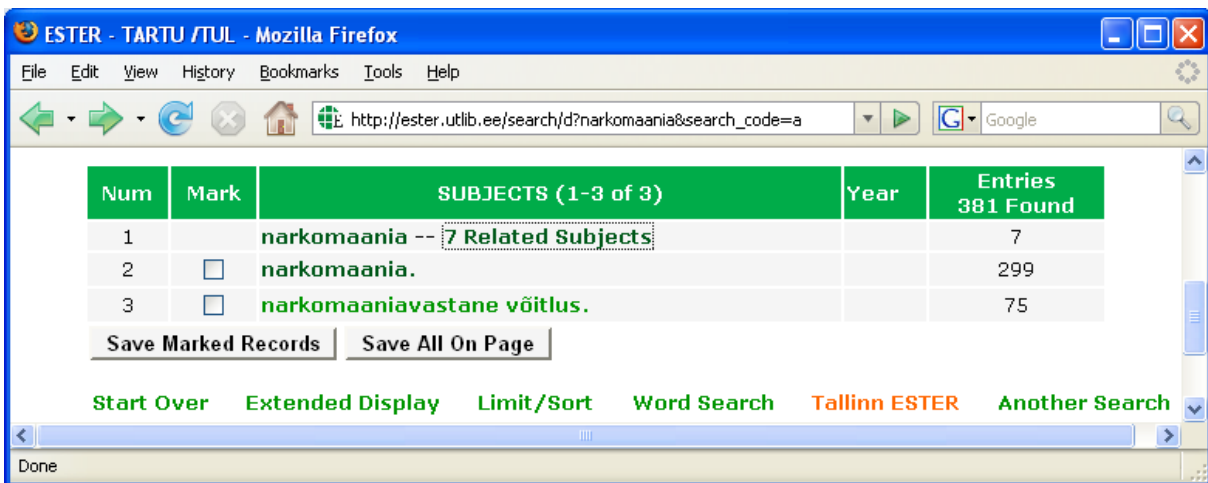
ESTER - TARTU /TUL - Mozilla Firefox

File Edit View History Bookmarks Tools Help

http://ester.utlib.ee/search/d?narkomaania&search_code=a

Google

| Num | Mark | SUBJECTS (1-3 of 3) | Year | Entries 381 Found |
|---|---|---|---|---|
| 1 | | narkomaania -- 7 Related Subjects | | 7 |
| 2 | ☐ | narkomaania. | | 299 |
| 3 | ☐ | narkomaaniavastane võitlus. | | 75 |

Save Marked Records | Save All On Page

Start Over | Extended Display | Limit/Sort | Word Search | Tallinn ESTER | Another Search

Done